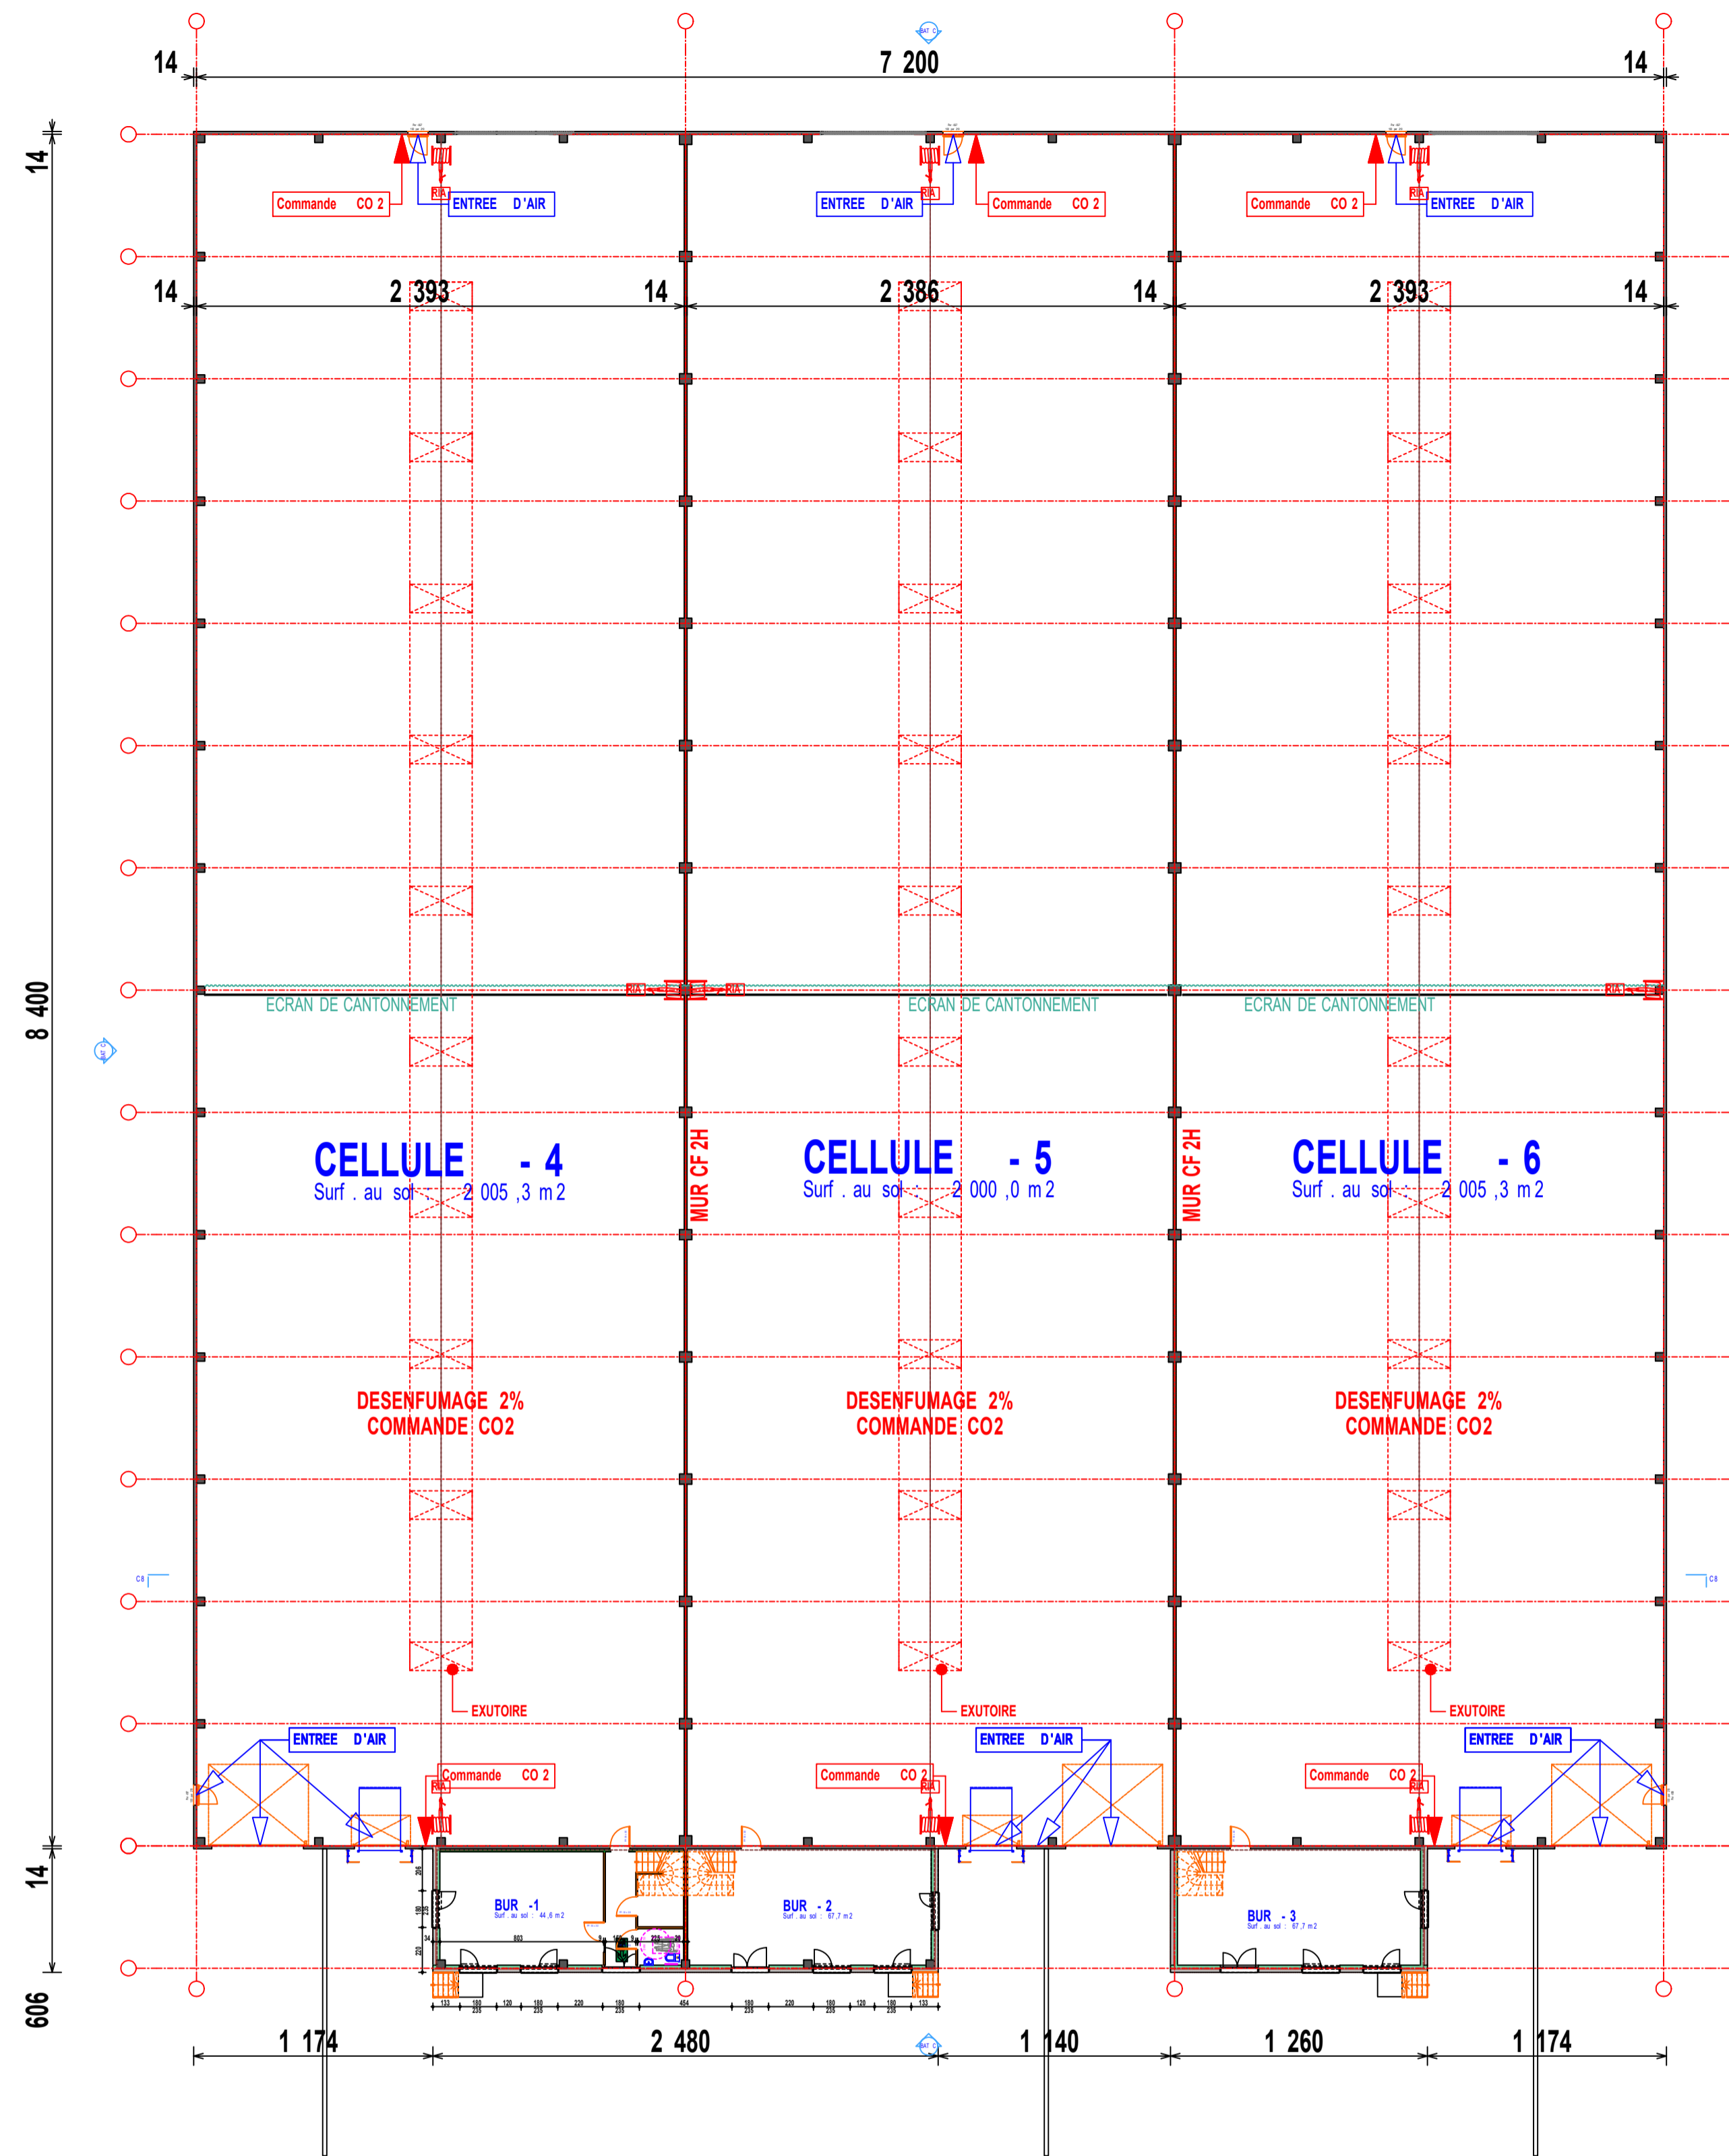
14
7 200
14
14
Commande CO 2
RIA
ENTREE D'AIR
ENTREE D'AIR
RIA
Commande CO 2
Commande CO 2
RIA
ENTREE D'AIR
14
2 393
14
2 386
14
2 393
14
8 400
ECRAN DE CANTONNEMENT
RIA
RIA
ECRAN DE CANTONNEMENT
ECRAN DE CANTONNEMENT
RIA
CELLULE - 4
Surf . au sol : 2 005 ,3 m 2
MUR CF 2H
CELLULE - 5
Surf . au sol : 2 000 ,0 m 2
MUR CF 2H
CELLULE - 6
Surf . au sol : 2 005 ,3 m 2
DESENFUMAGE 2%
COMMANDE CO2
DESENFUMAGE 2%
COMMANDE CO2
DESENFUMAGE 2%
COMMANDE CO2
EXUTOIRE
EXUTOIRE
EXUTOIRE
ENTREE D'AIR
Commande CO 2
RIA
Commande CO 2
RIA
ENTREE D'AIR
Commande CO 2
RIA
ENTREE D'AIR
14
BUR -1
BUR - 2
BUR - 3
606
1 174
2 480
1 140
1 260
1 174